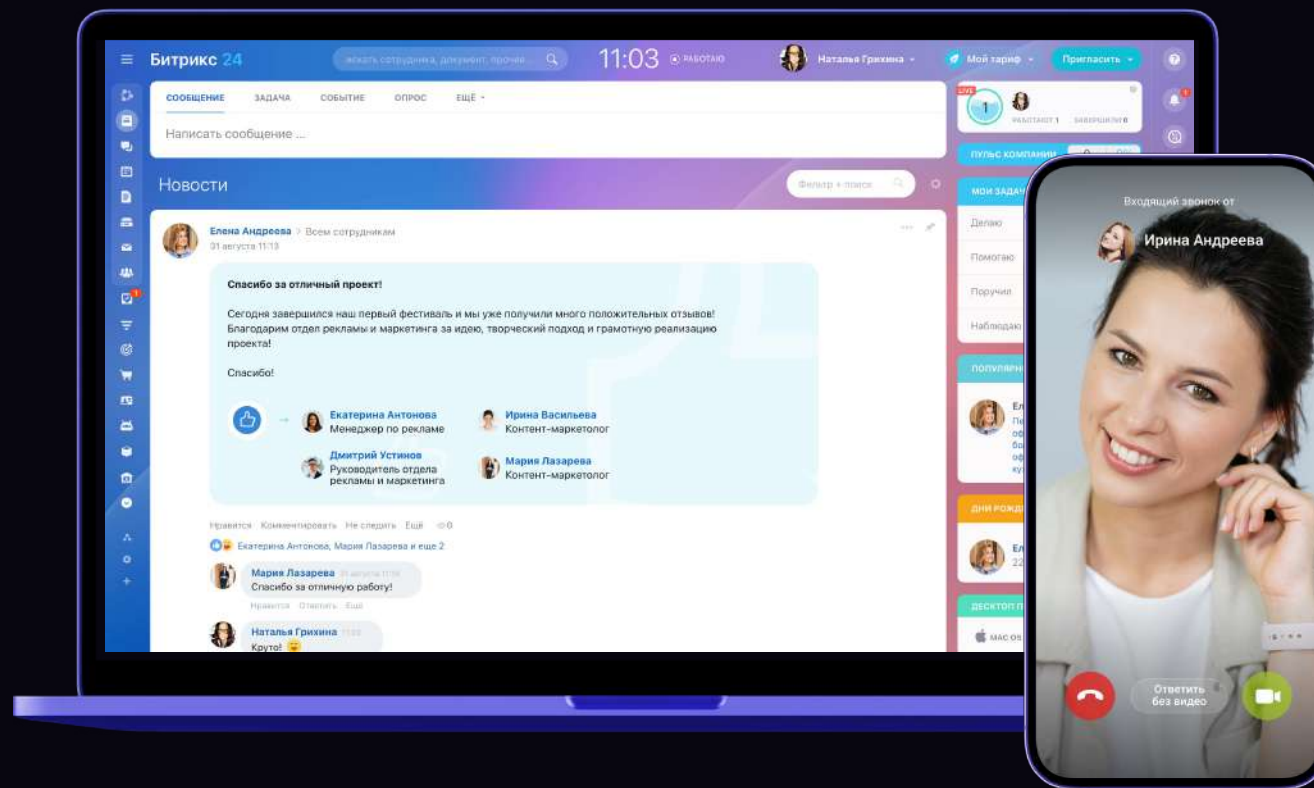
Битрикс 24

искать сотрудника, документ, прочее...

11:03 РАБОТАЮ

Наталья Грихина

Мой тариф

Пригласить

СООБЩЕНИЕ ЗАДАЧА СОБЫТИЕ ОПРОС ЕЩЁ

Написать сообщение ...

Новости

Фильтр + поиск

Елена Андреева > Всем сотрудникам
01 августа 11:10

Спасибо за отличный проект!

Сегодня завершился наш первый фестиваль и мы уже получили много положительных отзывов! Благодарим отдел рекламы и маркетинга за идею, творческий подход и грамотную реализацию проекта!

Спасибо!

Екатерина Антонова
Менеджер по рекламе

Ирина Васильева
Контент-маркетолог

Дмитрий Устинов
Руководитель отдела рекламы и маркетинга

Мария Лазарева
Контент-маркетолог

Нравится Комментировать Не следить Ещё 0

Екатерина Антонова, Мария Лазарева и еще 2

Мария Лазарева
Спасибо за отличную работу!
Нравится Ответить Ещё

Наталья Грихина
Круто!

LIVE
1
РАБОТАЮТ 1 ЗАВЕРШИЛИ 0

ПУЛЬС КОМПАНИИ

МОИ ЗАДАЧ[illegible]
Делаю
Помогаю
Поручил
Наблюдаю

ПОПУЛЯРН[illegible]

ДНИ РОЖД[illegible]

ДЕСКТОП П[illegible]
MAC OS

Входящий звонок от
Ирина Андреева

Ответить без видео